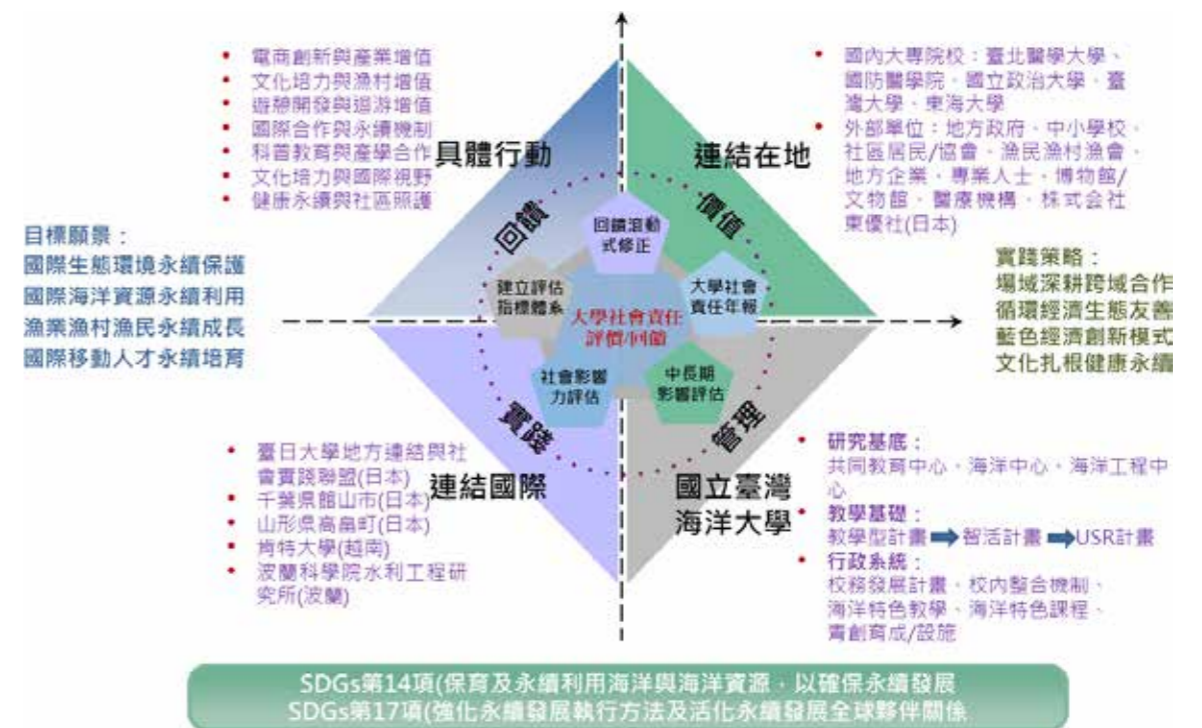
• 電商創新與產業增值
• 文化培力與漁村增值
• 遊憩開發與遊游增值
• 國際合作與永續機制
• 科普教育與產學合作
• 文化培力與國際視野
• 健康永續與社區照護

具體行動

• 國內大專院校：臺北醫學大學、國防醫學院、國立政治大學、臺灣大學、東海大學
• 外部單位：地方政府、中小學校、社區居民/協會、漁民漁村漁會、地方企業、專業人士、博物館/文物館、醫療機構、株式会社東優社(日本)

連結在地

目標願景：
國際生態環境永續保護
國際海洋資源永續利用
漁業漁村漁民永續成長
國際移動人才永續培育

回饋

價值

回饋滾動式修正

建立評估指標體系

大學社會責任評價/回饋

大學社會責任年報

社會影響力評估

中長期影響評估

實踐策略：
場域深耕跨域合作
循環經濟生態友善
藍色經濟創新模式
文化扎根健康永續

實踐

管理

• 臺日大學地方連結與社會實踐聯盟(日本)
• 千葉県館山市(日本)
• 山形県高畠町(日本)
• 肯特大學(越南)
• 波蘭科學學院水利工程研究所(波蘭)

連結國際

國立臺灣海洋大學

• 研究基底：
共同教育中心、海洋中心、海洋工程中心
• 教學基礎：
教學型計畫 ➡ 智活計畫 ➡ USR計畫
• 行政系統：
校務發展計畫、校內整合機制、海洋特色教學、海洋特色課程、青創育成/設施

SDGs第14項(保育及永續利用海洋與海洋資源，以確保永續發展
SDGs第17項(強化永續發展執行方法及活化永續發展全球夥伴關係